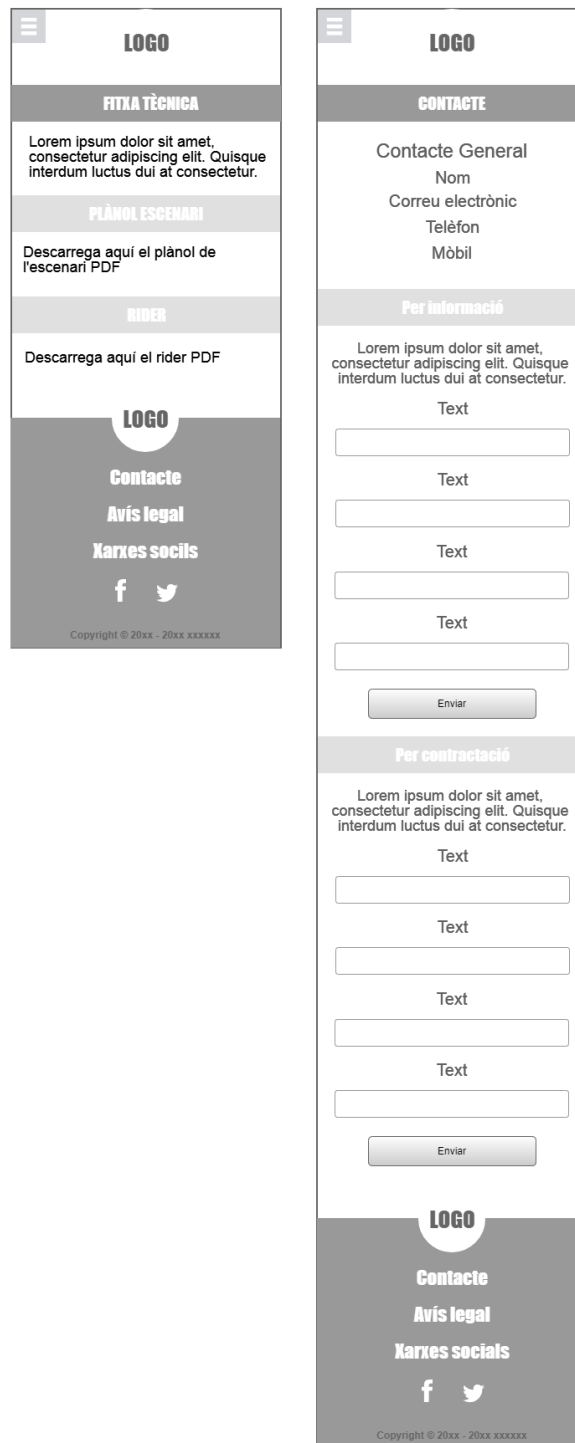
LOGO

FITXA TÈCNICA

Lorem ipsum dolor sit amet, consectetur adipiscing elit. Quisque interdum luctus dui at consectetur.

PLÀNOL ESCENARI

Descarrega aquí el plànol de l'escenari PDF

RIDER

Descarrega aquí el rider PDF

LOGO

Contacte

Avís legal

Xarxes socils

f

Copyright © 20xx - 20xx xxxxxx

LOGO

CONTACTE

Contacte General
Nom
Correu electrònic
Telèfon
Mòbil

Per informació

Lorem ipsum dolor sit amet, consectetur adipiscing elit. Quisque interdum luctus dui at consectetur.

Text

Text

Text

Text

Enviar

Per contractació

Lorem ipsum dolor sit amet, consectetur adipiscing elit. Quisque interdum luctus dui at consectetur.

Text

Text

Text

Text

Enviar

LOGO

Contacte

Avís legal

Xarxes socials

f

Copyright © 20xx - 20xx xxxxxx